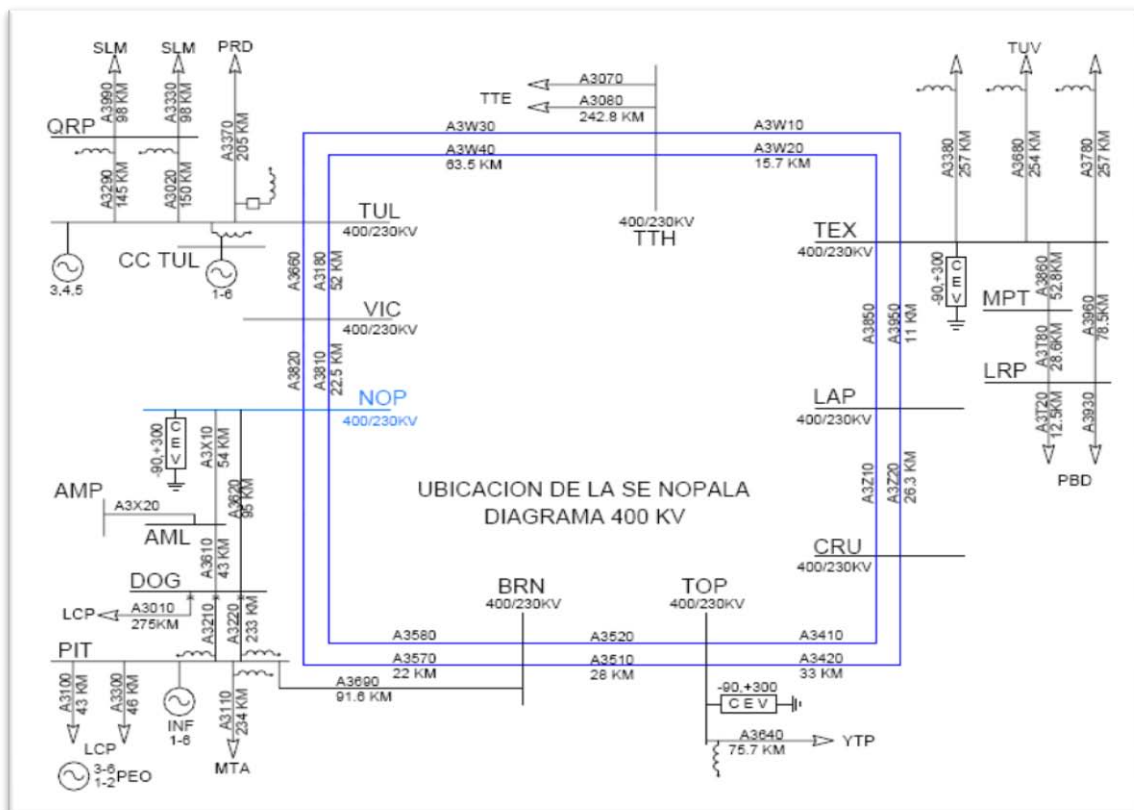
SLM SLM PRD

A3990 98 KM

A3330 98 KM

A3370 205 KM

QRP

A3290 145 KM

A3020 150 KM

3,4,5

CC TUL

1-6

TTE

A3070

A3080 242.8 KM

A3W30

A3W40 63.5 KM

A3W10

A3W20 15.7 KM

400/230KV TTH

TUV

A3380 257 KM

A3680 254 KM

A3780 257 KM

TUL 400/230KV

A3660

A3180 52 KM

VIC 400/230KV

A3820

A3810 22.5 KM

NOP 400/230KV

TEX 400/230KV

-90,+300 C E V

MPT

A3860 52.8KM

A3960 78.5KM

A3850

A3950 11 KM

LRP

A3T80 28.6KM

LAP 400/230KV

A3T20 12.5KM

A3930

PBD

-90,+300 C E V

A3X10 54 KM

A3620 95 KM

AMP

A3X20

AML

A3610 43 KM

DOG

LCP

A3010 275KM

A3210

A3220 233 KM

UBICACION DE LA SE NOPALA DIAGRAMA 400 KV

A3Z10

A3Z20 26.3 KM

CRU 400/230KV

BRN 400/230KV

TOP 400/230KV

A3580

A3570 22 KM

A3520

A3510 28 KM

A3410

A3420 33 KM

PIT

A3100 43 KM

A3300 46 KM

INF 1-6

A3110 234 KM

A3690 91.6 KM

-90,+300 C E V

A3640 75.7 KM

YTP

LCP

3-6 1-2 PEO

MTA